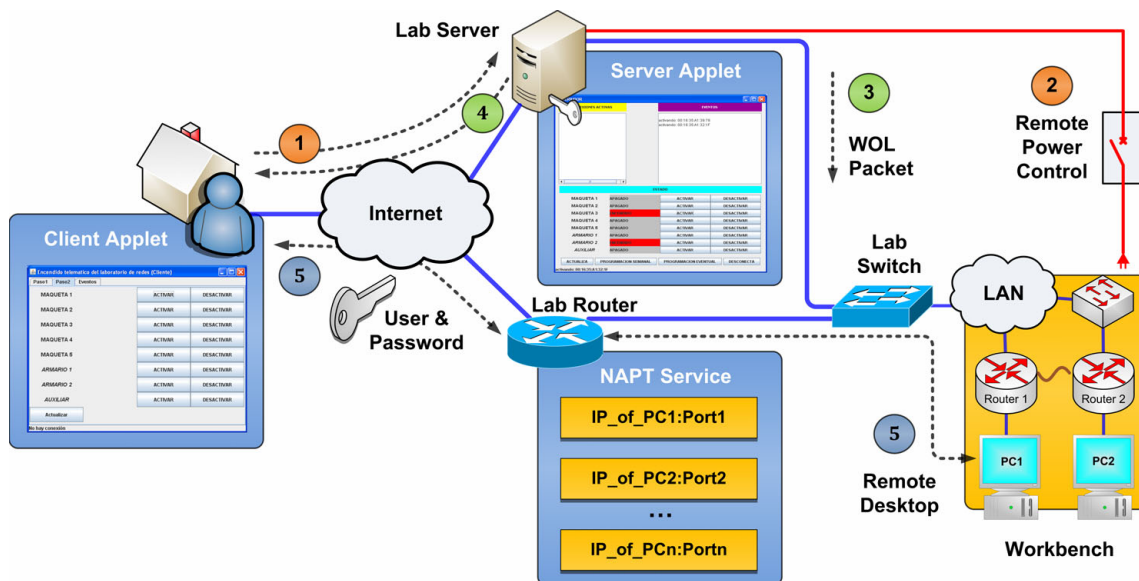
Lab Server

Server Applet

3

WOL Packet

2

Remote Power Control

1

4

Client Applet

Encendido telematico del laboratorio de redes (Cliente)

Paso1 Paso2 Eventos

| MAQUETA 1 | ACTIVAR | DESACTIVAR |
|---|---|---|
| MAQUETA 2 | ACTIVAR | DESACTIVAR |
| MAQUETA 3 | ACTIVAR | DESACTIVAR |
| MAQUETA 4 | ACTIVAR | DESACTIVAR |
| MAQUETA 5 | ACTIVAR | DESACTIVAR |
| ARMARIO 1 | ACTIVAR | DESACTIVAR |
| ARMARIO 2 | ACTIVAR | DESACTIVAR |
| AUXILIAR | ACTIVAR | DESACTIVAR |

Actualizar

No hay conexión

Internet

5

User & Password

Lab Router

Lab Switch

LAN

NAPT Service

IP_of_PC1:Port1

IP_of_PC2:Port2

...

IP_of_PCn:Portn

Router 1

Router 2

5

Remote Desktop

PC1

PC2

Workbench